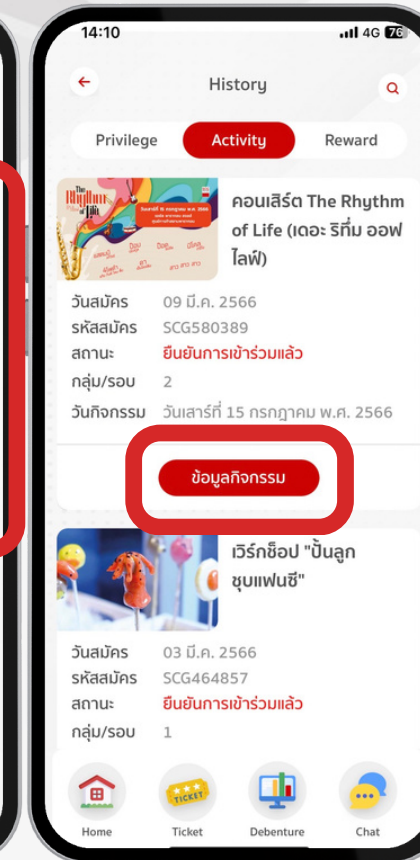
14:10
4G 76

History

Privilege
Activity
Reward

The Rhythm of Life

คอนเสิร์ต The Rhythm of Life (เดอะ ริทึ่ม ออฟ ไลฟ์)

วันสมัคร 09 มี.ค. 2566
รหัสสมัคร SCG580389
สถานะ ยืนยันการเข้าร่วมแล้ว
กลุ่ม/รอบ 2
วันกิจกรรม วันเสาร์ที่ 15 กรกฎาคม พ.ศ. 2566

ข้อมูลกิจกรรม

เวิร์กช็อป "ปั้นลูกชุบแฟนซี"

วันสมัคร 03 มี.ค. 2566
รหัสสมัคร SCG464857
สถานะ ยืนยันการเข้าร่วมแล้ว
กลุ่ม/รอบ 1

Home
TICKET
Ticket
Debenture
Chat